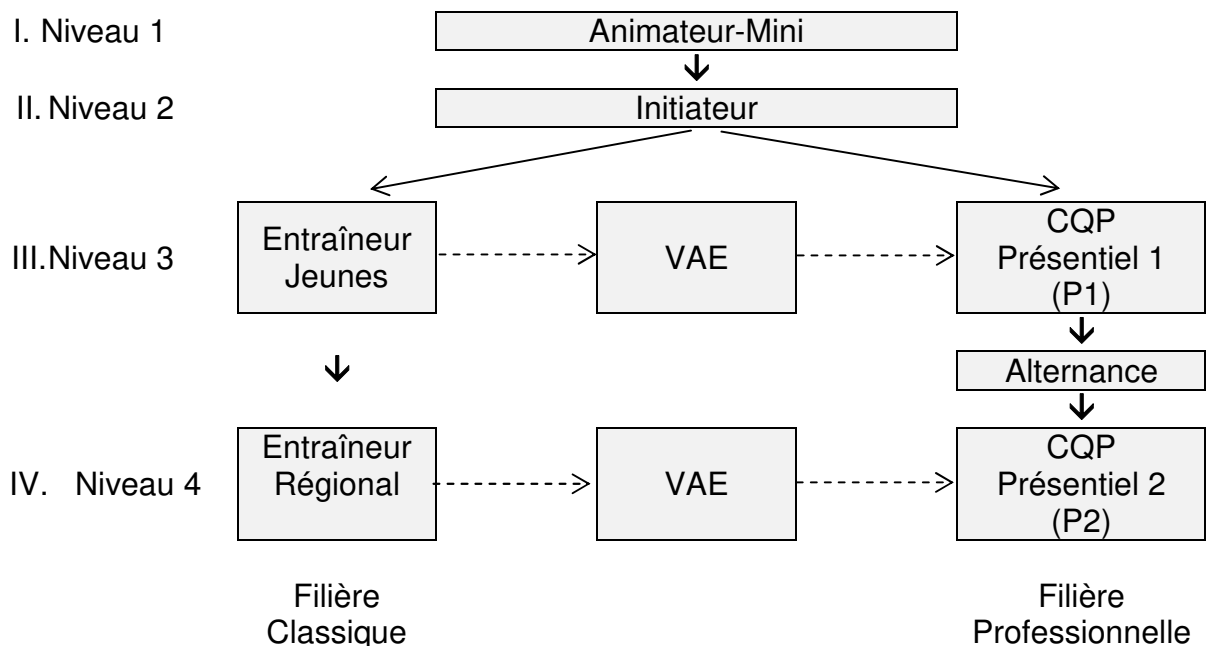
I. Niveau 1

Animateur-Mini

II. Niveau 2

Initiateur

III. Niveau 3

Entraîneur Jeunes

VAE

CQP Présentiel 1 (P1)

Alternance

IV. Niveau 4

Entraîneur Régional

VAE

CQP Présentiel 2 (P2)

Filière Classique

Filière Professionnelle